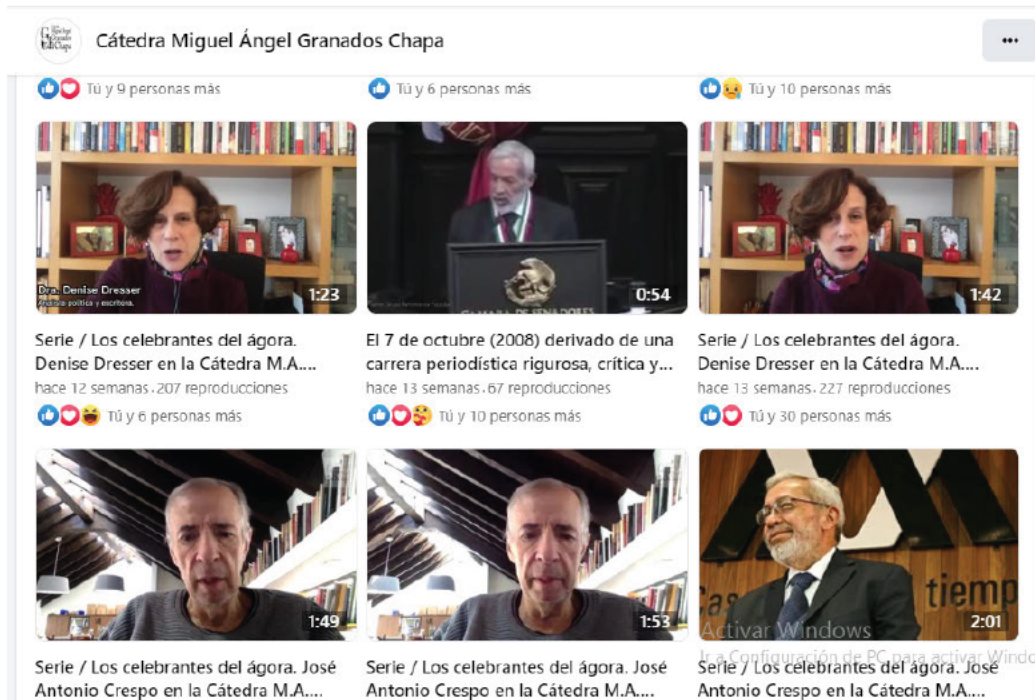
Cátedra Miguel Ángel Granados Chapa

...

Tú y 9 personas más

Tú y 6 personas más

Tú y 10 personas más

Dra. Denise Dresser
Analista política y escritora.

1:23

Serie / Los celebrantes del ágora. Denise Dresser en la Cátedra M.A....
hace 12 semanas · 207 reproducciones

Tú y 6 personas más

CÁMARA DE SENADORES

0:54

El 7 de octubre (2008) derivado de una carrera periodística rigurosa, crítica y...
hace 13 semanas · 67 reproducciones

Tú y 10 personas más

1:42

Serie / Los celebrantes del ágora. Denise Dresser en la Cátedra M.A....
hace 13 semanas · 227 reproducciones

Tú y 30 personas más

1:49

Serie / Los celebrantes del ágora. José Antonio Crespo en la Cátedra M.A....

1:53

Serie / Los celebrantes del ágora. José Antonio Crespo en la Cátedra M.A....

tiemp

2:01

Activar Windows
Ir a Configuración de PC para activar Windo

Serie / Los celebrantes del ágora. José Antonio Crespo en la Cátedra M.A....